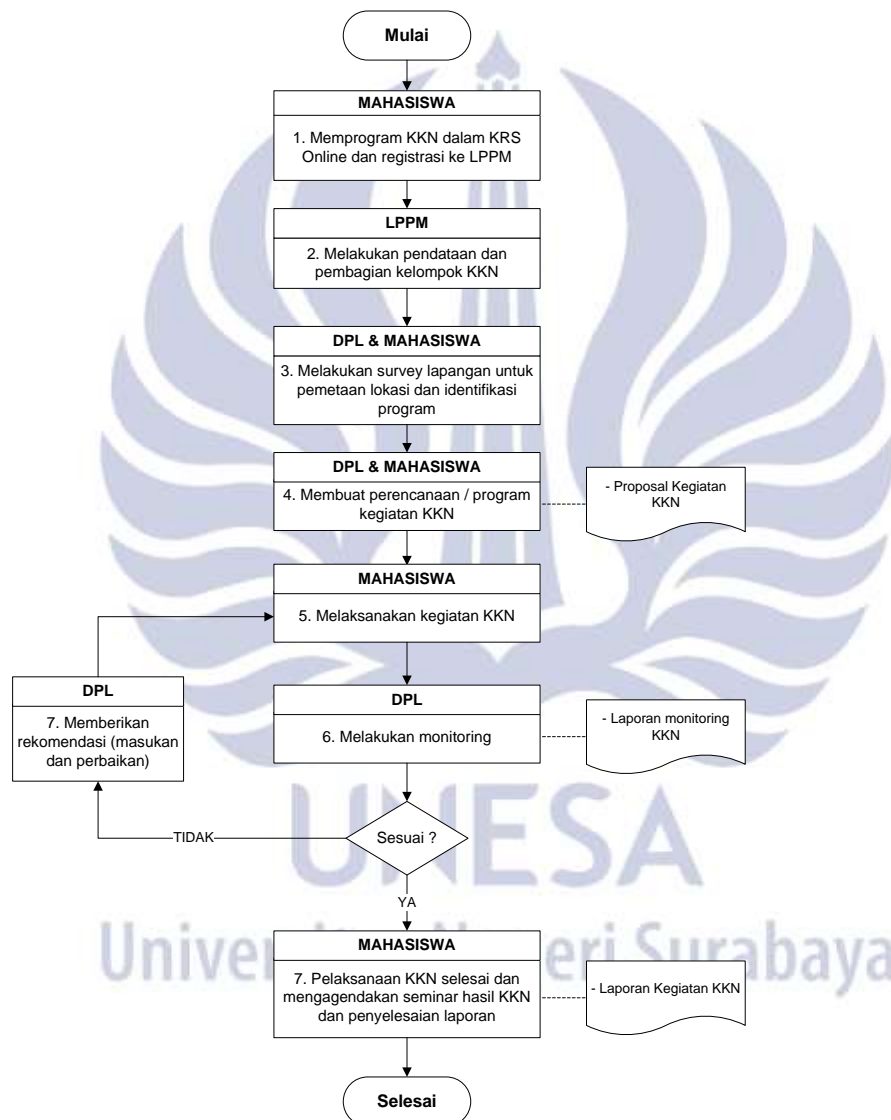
Mulai

MAHASISWA

1. Memprogram KKN dalam KRS Online dan registrasi ke LPPM

LPPM

2. Melakukan pendataan dan pembagian kelompok KKN

DPL & MAHASISWA

3. Melakukan survey lapangan untuk pemetaan lokasi dan identifikasi program

DPL & MAHASISWA

4. Membuat perencanaan / program kegiatan KKN

- Proposal Kegiatan KKN

MAHASISWA

5. Melaksanakan kegiatan KKN

DPL

7. Memberikan rekomendasi (masukan dan perbaikan)

DPL

6. Melakukan monitoring

- Laporan monitoring KKN

TIDAK

Sesuai ?

YA

UNESA

Universitas Negeri Surabaya

MAHASISWA

7. Pelaksanaan KKN selesai dan mengagendakan seminar hasil KKN dan penyelesaian laporan

- Laporan Kegiatan KKN

Selesai